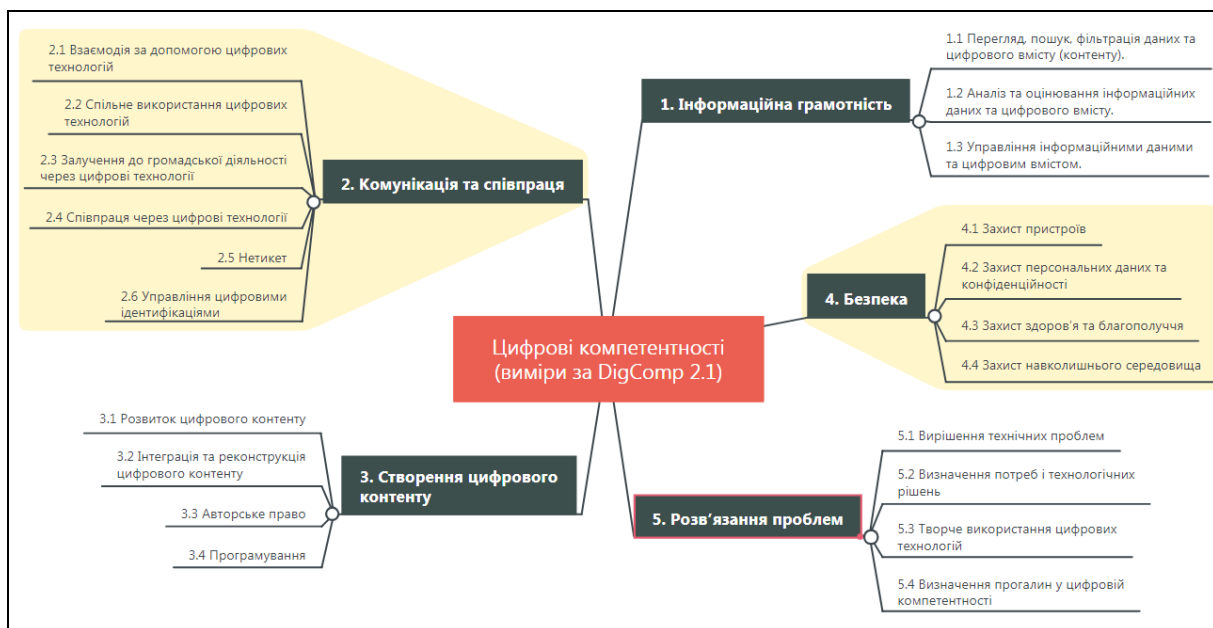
Цифрові компетентності (виміри за DigComp 2.1)

1. Інформаційна грамотність

1.1 Перегляд, пошук, фільтрація даних та цифрового вмісту (контенту).

1.2 Аналіз та оцінювання інформаційних даних та цифрового вмісту.

1.3 Управління інформаційними даними та цифровим вмістом.

2. Комунікація та співпраця

2.1 Взаємодія за допомогою цифрових технологій

2.2 Спільне використання цифрових технологій

2.3 Залучення до громадської діяльності через цифрові технології

2.4 Співпраця через цифрові технології

2.5 Нетикет

2.6 Управління цифровими ідентифікаціями

3. Створення цифрового контенту

3.1 Розвиток цифрового контенту

3.2 Інтеграція та реконструкція цифрового контенту

3.3 Авторське право

3.4 Програмування

4. Безпека

4.1 Захист пристроїв

4.2 Захист персональних даних та конфіденційності

4.3 Захист здоров'я та благополуччя

4.4 Захист навколишнього середовища

5. Розв'язання проблем

5.1 Вирішення технічних проблем

5.2 Визначення потреб і технологічних рішень

5.3 Творче використання цифрових технологій

5.4 Визначення прогалин у цифровій компетентності